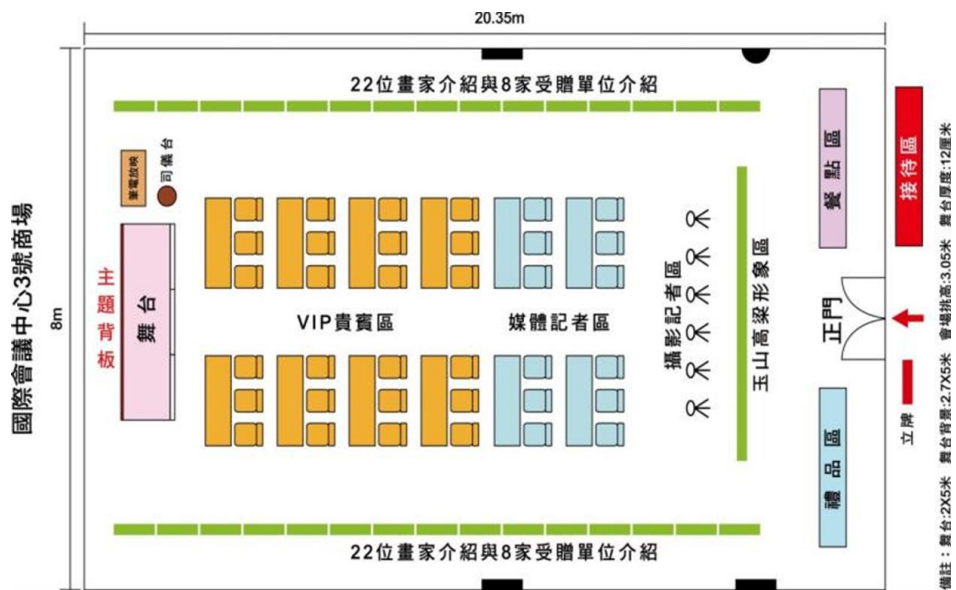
20.35m

國際會議中心3號商場

8m

22位畫家介紹與8家受贈單位介紹

音響設備

司儀台

主題背板

舞台

VIP貴賓區

媒體記者區

攝影記者區

玉山高粱形象區

餐點區

正門

禮品區

接待區

立牌

22位畫家介紹與8家受贈單位介紹

備註：舞台:2X5米　舞台背景:2.7X5米　會場挑高:3.05米　舞台厚度:12厘米